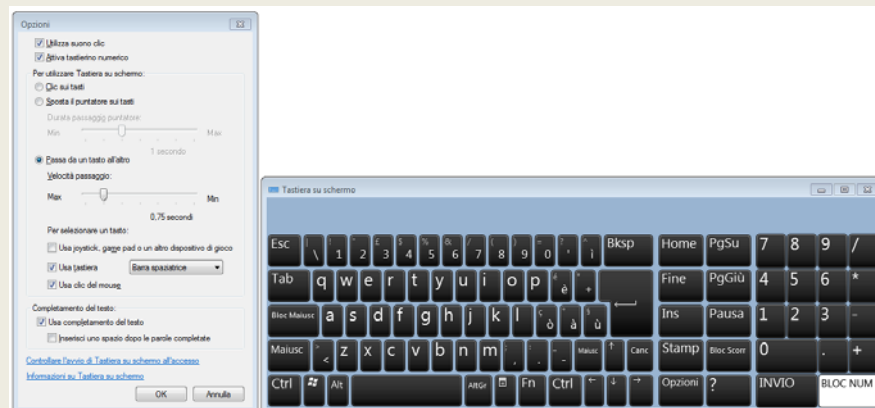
Opzioni

Utilizza suono clic
Attiva tastierino numerico

Per utilizzare Tastiera su schermo:
Clic sui tasti
Sposta il puntatore sui tasti
Durata passaggio puntatore:
Min
Max
1 secondo
Passa da un tasto all'altro
Velocità passaggio:
Max
Min
0.75 secondi

Per selezionare un tasto:
Usa joystick, game pad o un altro dispositivo di gioco
Usa tastiera
Barra spaziatrice
Usa clic del mouse

Completamento del testo:
Usa completamento del testo
Inserisci uno spazio dopo le parole completate

Controllare l'avvio di Tastiera su schermo all'accesso
Informazioni su Tastiera su schermo

OK
Annulla

Tastiera su schermo

Esc | \ | ! 1 | " 2 | £ 3 | $ 4 | % 5 | & 6 | / 7 | ( 8 | ) 9 | = 0 | ? ' | ^ ì | Bksp | Home | PgSu | 7 | 8 | 9 | /
Tab | q | w | e | r | t | y | u | i | o | p | é è | * + | Fine | PgGiù | 4 | 5 | 6 | *
Bloc Maiusc | a | s | d | f | g | h | j | k | l | ç ò | ° à | § ù | Ins | Pausa | 1 | 2 | 3 | -
Maiusc | > < | z | x | c | v | b | n | m | ; , | : . | _ - | Maiusc | ↑ | Canc | Stamp | Bloc Scorr | 0 | . | +
Ctrl | Alt | AltGr | Fn | Ctrl | ← | ↓ | → | Opzioni | ? | INVIO | BLOC NUM